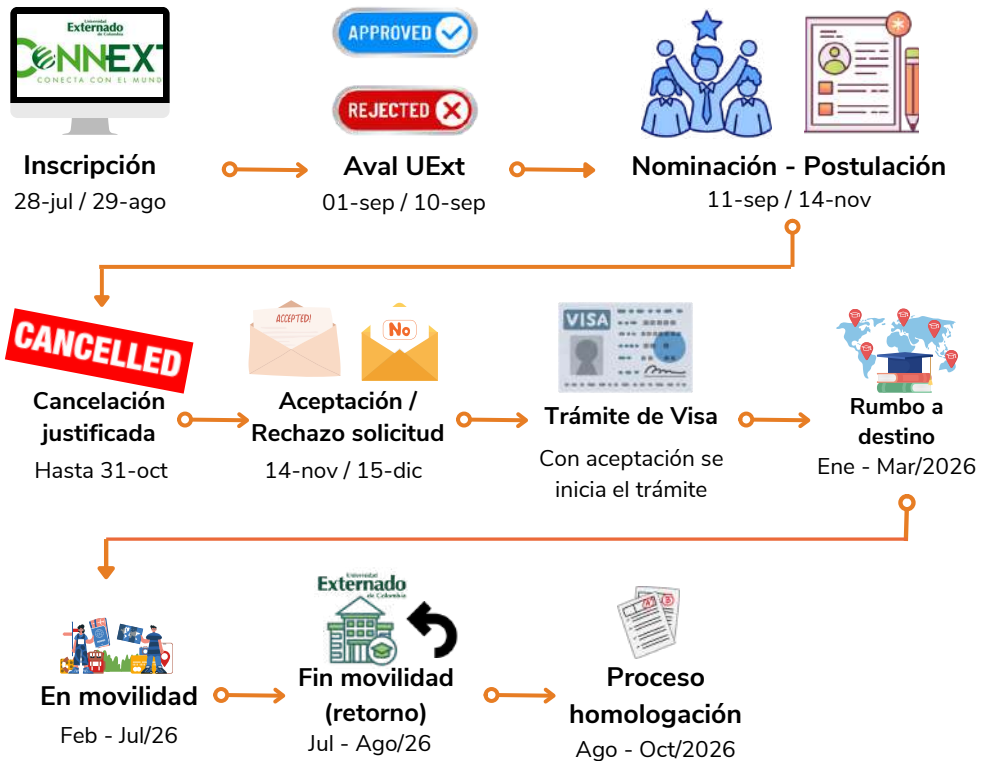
Universidad Externado de Colombia
CONNEXT
CONECTA CON EL MUNDO

Inscripción
28-jul / 29-ago

APPROVED
REJECTED

Aval UExt
01-sep / 10-sep

Nominación - Postulación
11-sep / 14-nov

CANCELLED

Cancelación justificada
Hasta 31-oct

ACCEPTED!
No

Aceptación / Rechazo solicitud
14-nov / 15-dic

VISA

Trámite de Visa
Con aceptación se inicia el trámite

Rumbo a destino
Ene - Mar/2026

En movilidad
Feb - Jul/26

Universidad Externado de Colombia

Fin movilidad (retorno)
Jul - Ago/26

Proceso homologación
Ago - Oct/2026